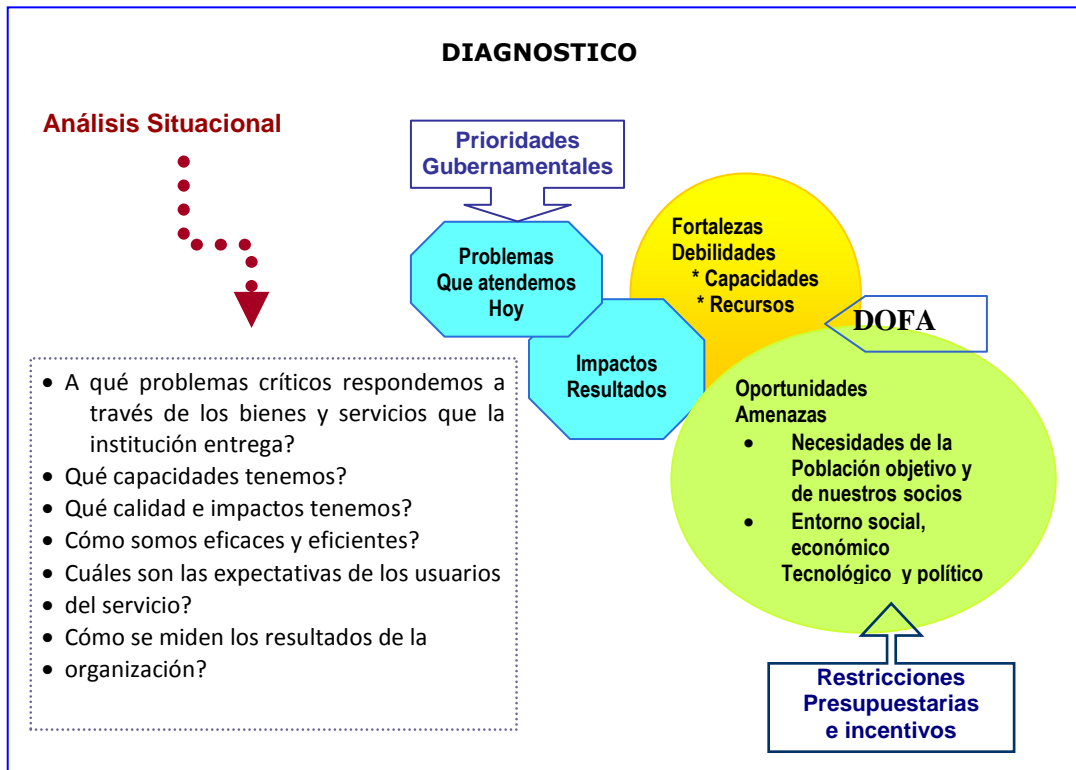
DIAGNOSTICO

Análisis Situacional

Prioridades Gubernamentales

Problemas Que atendemos Hoy

Impactos Resultados

Fortalezas
Debilidades
* Capacidades
* Recursos

DOFA

Oportunidades
Amenazas
• Necesidades de la Población objetivo y de nuestros socios
• Entorno social, económico Tecnológico y político

Restricciones Presupuestarias e incentivos

• A qué problemas críticos respondemos a través de los bienes y servicios que la institución entrega?
• Qué capacidades tenemos?
• Qué calidad e impactos tenemos?
• Cómo somos eficaces y eficientes?
• Cuáles son las expectativas de los usuarios
• del servicio?
• Cómo se miden los resultados de la
• organización?